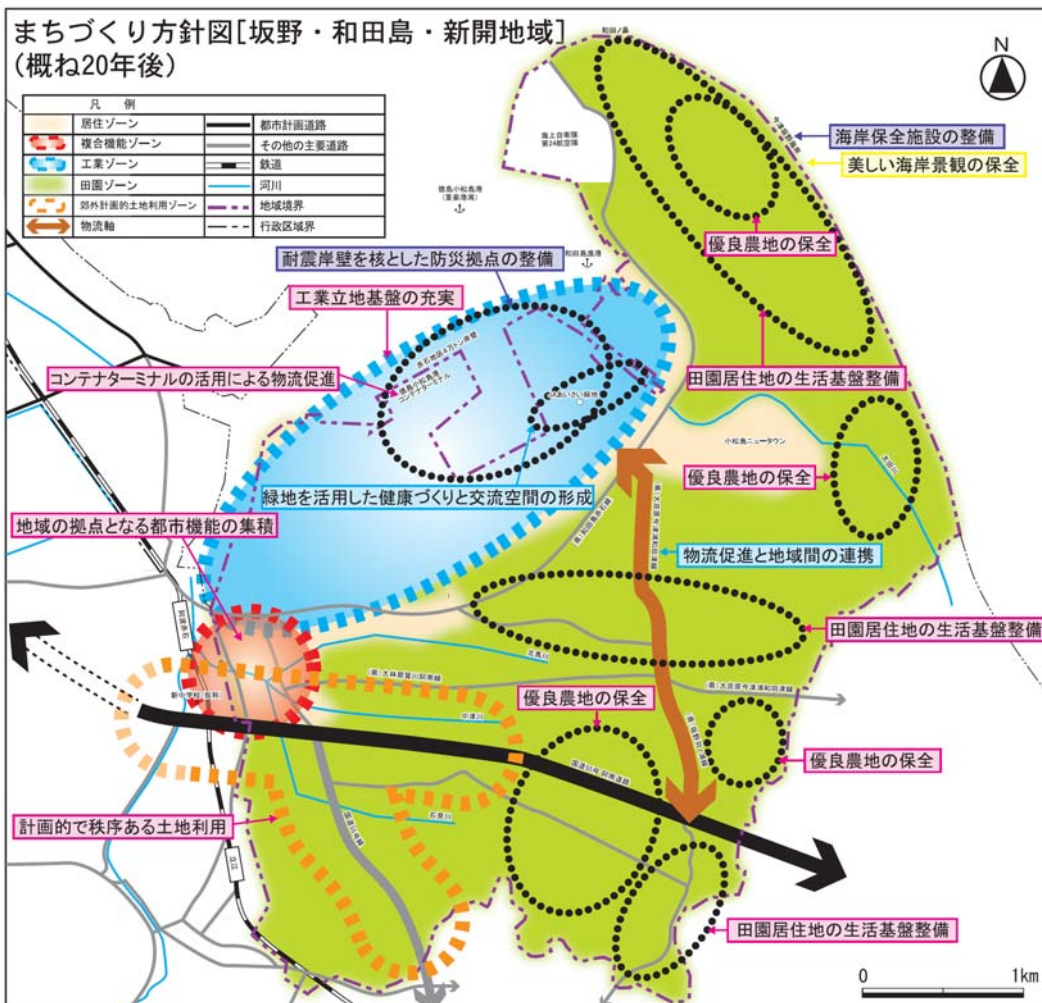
まちづくり方針図[坂野・和田島・新開地域]
(概ね20年後)

凡　例

| | | | |
|---|---|---|---|
| | 居住ゾーン | | 都市計画道路 |
| | 複合機能ゾーン | | その他の主要道路 |
| | 工業ゾーン | | 鉄道 |
| | 田園ゾーン | | 河川 |
| | 郊外計画的土地利用ゾーン | | 地域境界 |
| | 物流軸 | | 行政区域界 |

N

海岸保全施設の整備
美しい海岸景観の保全
優良農地の保全
耐震岸壁を核とした防災拠点の整備
工業立地基盤の充実
コンテナターミナルの活用による物流促進
田園居住地の生活基盤整備
優良農地の保全
緑地を活用した健康づくりと交流空間の形成
地域の拠点となる都市機能の集積
物流促進と地域間の連携
田園居住地の生活基盤整備
優良農地の保全
優良農地の保全
計画的で秩序ある土地利用
田園居住地の生活基盤整備

和田ノ鼻
海上自衛隊 第24航空隊
徳島小松島港(金磯地区)
和田島漁港
小松島ニュータウン
国道55号 阿南道路

0　1km